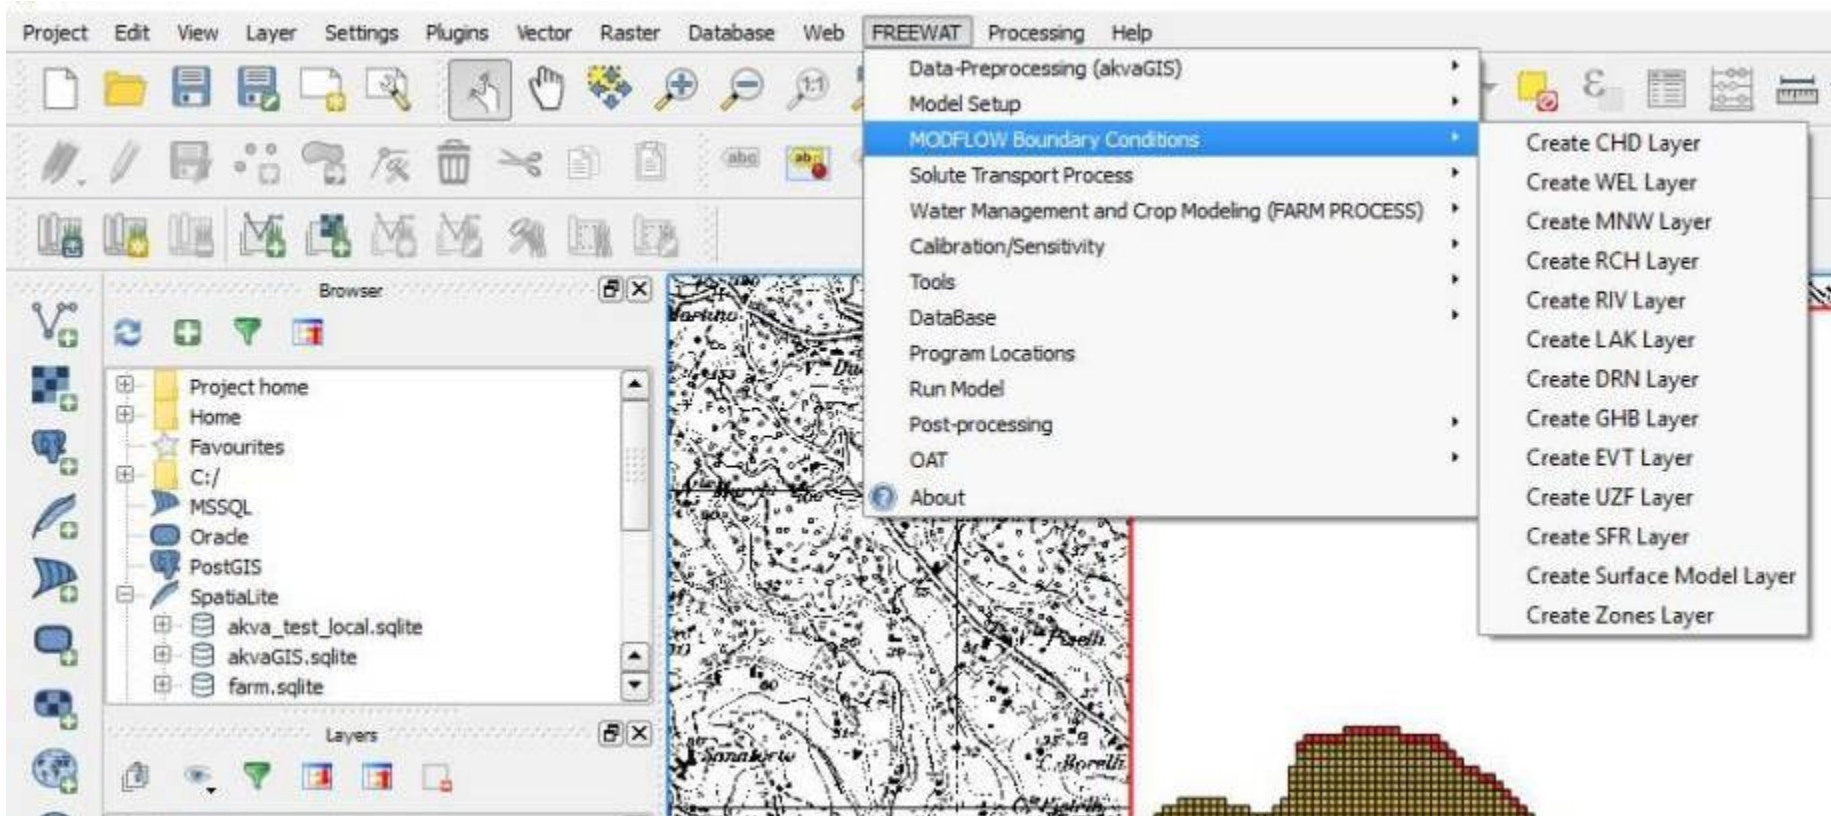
Project Edit View Layer Settings Plugins Vector Raster Database Web FREEWAT Processing Help

Data-Preprocessing (akvaGIS)
Model Setup
MODFLOW Boundary Conditions
Solute Transport Process
Water Management and Crop Modeling (FARM PROCESS)
Calibration/Sensitivity
Tools
DataBase
Program Locations
Run Model
Post-processing
OAT
About

Create CHD Layer
Create WEL Layer
Create MNW Layer
Create RCH Layer
Create RIV Layer
Create LAK Layer
Create DRN Layer
Create GHB Layer
Create EVT Layer
Create UZF Layer
Create SFR Layer
Create Surface Model Layer
Create Zones Layer

Browser

Project home
Home
Favourites
C:/
MSSQL
Oracle
PostGIS
SpatiaLite
akva_test_local.sqlite
akvaGIS.sqlite
farm.sqlite

Layers